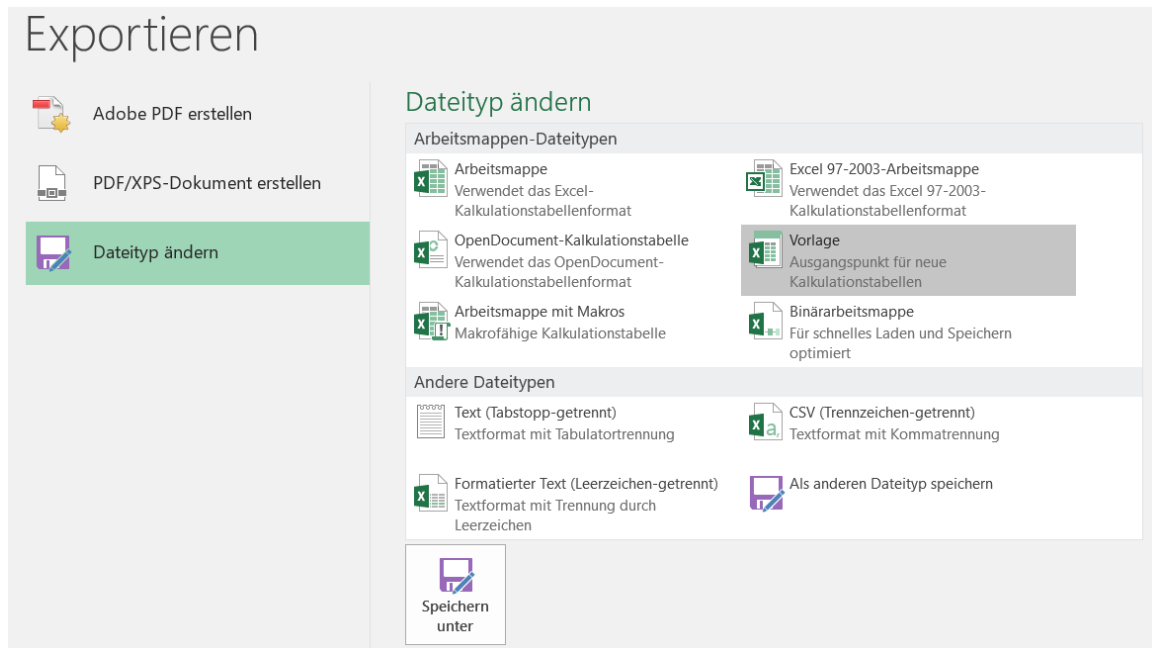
Exportieren

Adobe PDF erstellen

PDF/XPS-Dokument erstellen

Dateityp ändern

Dateityp ändern

Arbeitsmappen-Dateitypen

Arbeitsmappe
Verwendet das Excel-Kalkulationstabellenformat

Excel 97-2003-Arbeitsmappe
Verwendet das Excel 97-2003-Kalkulationstabellenformat

OpenDocument-Kalkulationstabelle
Verwendet das OpenDocument-Kalkulationstabellenformat

Vorlage
Ausgangspunkt für neue Kalkulationstabellen

Arbeitsmappe mit Makros
Makrofähige Kalkulationstabelle

Binärarbeitsmappe
Für schnelles Laden und Speichern optimiert

Andere Dateitypen

Text (Tabstopp-getrennt)
Textformat mit Tabulatortrennung

CSV (Trennzeichen-getrennt)
Textformat mit Kommatrennung

Formatierter Text (Leerzeichen-getrennt)
Textformat mit Trennung durch Leerzeichen

Als anderen Dateityp speichern

Speichern unter